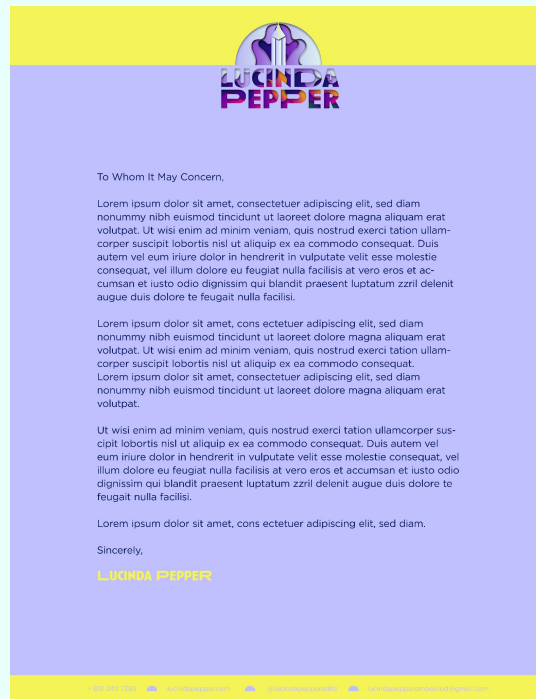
LUCINDA PEPPER

To Whom It May Concern,

Lorem ipsum dolor sit amet, consectetuer adipiscing elit, sed diam nonummy nibh euismod tincidunt ut laoreet dolore magna aliquam erat volutpat. Ut wisi enim ad minim veniam, quis nostrud exerci tation ullamcorper suscipit lobortis nisl ut aliquip ex ea commodo consequat. Duis autem vel eum iriure dolor in hendrerit in vulputate velit esse molestie consequat, vel illum dolore eu feugiat nulla facilisis at vero eros et accumsan et iusto odio dignissim qui blandit praesent luptatum zzril delenit augue duis dolore te feugait nulla facilisi.

Lorem ipsum dolor sit amet, cons ectetuer adipiscing elit, sed diam nonummy nibh euismod tincidunt ut laoreet dolore magna aliquam erat volutpat. Ut wisi enim ad minim veniam, quis nostrud exerci tation ullamcorper suscipit lobortis nisl ut aliquip ex ea commodo consequat. Lorem ipsum dolor sit amet, consectetuer adipiscing elit, sed diam nonummy nibh euismod tincidunt ut laoreet dolore magna aliquam erat volutpat.

Ut wisi enim ad minim veniam, quis nostrud exerci tation ullamcorper suscipit lobortis nisl ut aliquip ex ea commodo consequat. Duis autem vel eum iriure dolor in hendrerit in vulputate velit esse molestie consequat, vel illum dolore eu feugiat nulla facilisis at vero eros et accumsan et iusto odio dignissim qui blandit praesent luptatum zzril delenit augue duis dolore te feugait nulla facilisi.

Lorem ipsum dolor sit amet, cons ectetuer adipiscing elit, sed diam.

Sincerely,

LUCINDA PEPPER

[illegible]